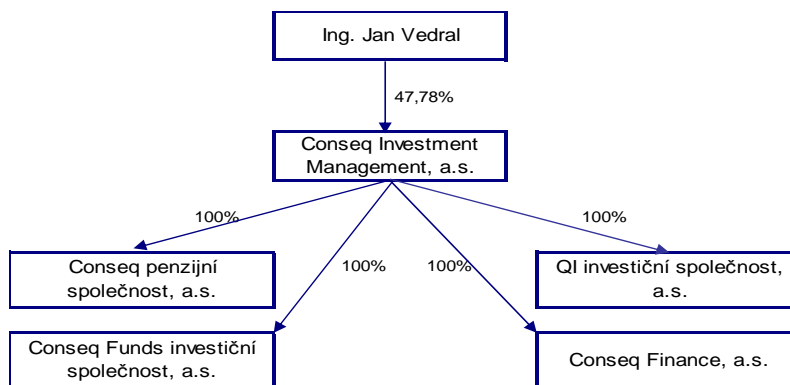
Ing. Jan Vedral

47,78%

Conseq Investment Management, a.s.

100%

100%

100%

100%

Conseq penzijní společnost, a.s.

QI investiční společnost, a.s.

Conseq Funds investiční společnost, a.s.

Conseq Finance, a.s.